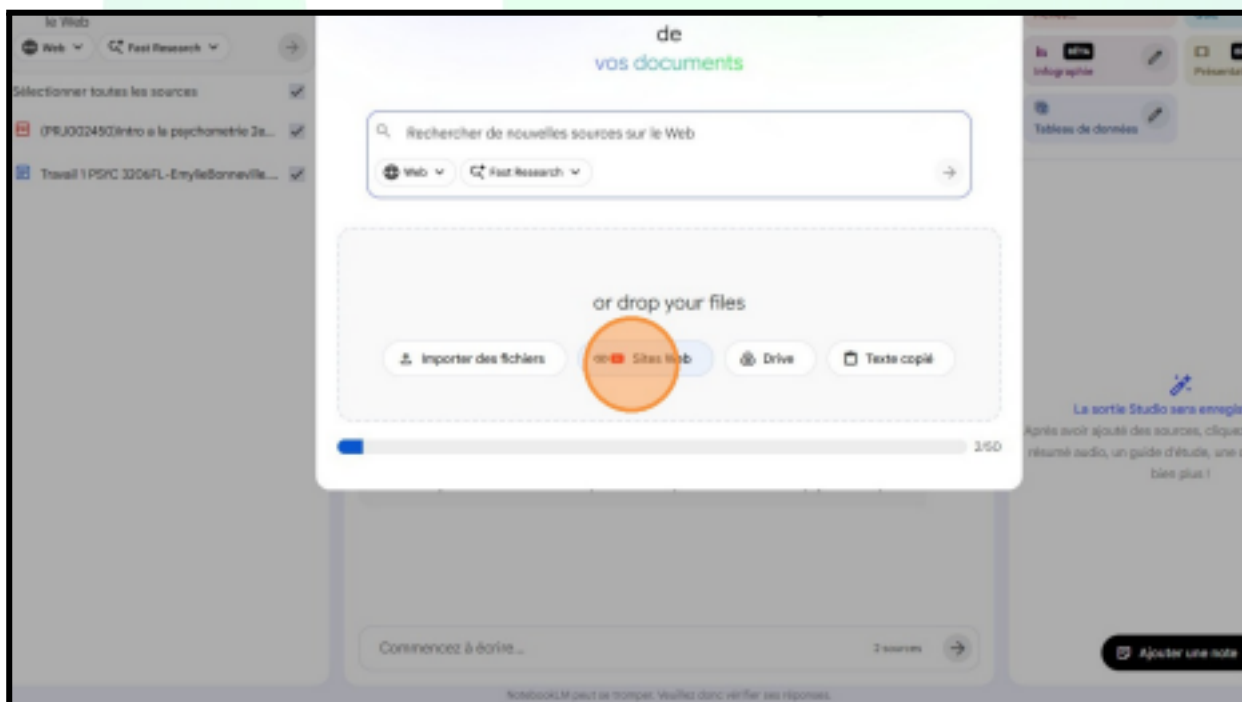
le Web
Web Fast Research
Sélectionner toutes les sources
(PRJ0024502)Intro a la psychometrie 2a...
Travail 1 PSYC 3206FL-EmylieBonneville...

de
vos documents

Rechercher de nouvelles sources sur le Web
Web Fast Research

or drop your files
Importer des fichiers
Sites Web
Drive
Texte copié
3/50

BÊTA
Infographie
Présentation
Tableau de données

La sortie Studio sera enregistrée
Après avoir ajouté des sources, cliquez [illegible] résumé audio, un guide d'étude, une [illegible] bien plus !

Commencez à écrire...
2 sources
Ajouter une note
NotebookLM peut se tromper. Veuillez donc vérifier ses réponses.